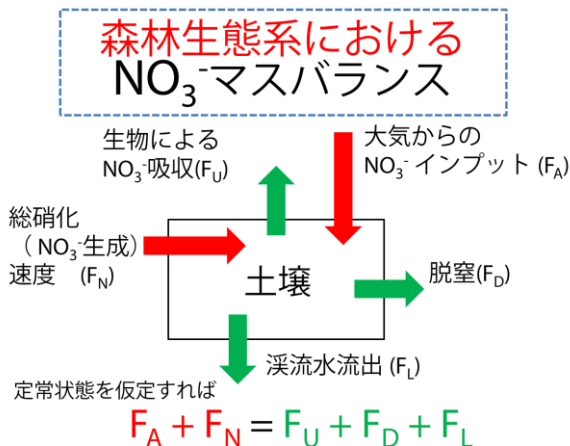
森林生態系における
$NO_3^-$マスバランス

生物による
$NO_3^-$吸収($F_U$)

大気からの
$NO_3^-$ インプット ($F_A$)

総硝化
（$NO_3^-$生成）
速度 ($F_N$)

土壌

脱窒($F_D$)

渓流水流出 ($F_L$)

定常状態を仮定すれば

$F_A + F_N = F_U + F_D + F_L$